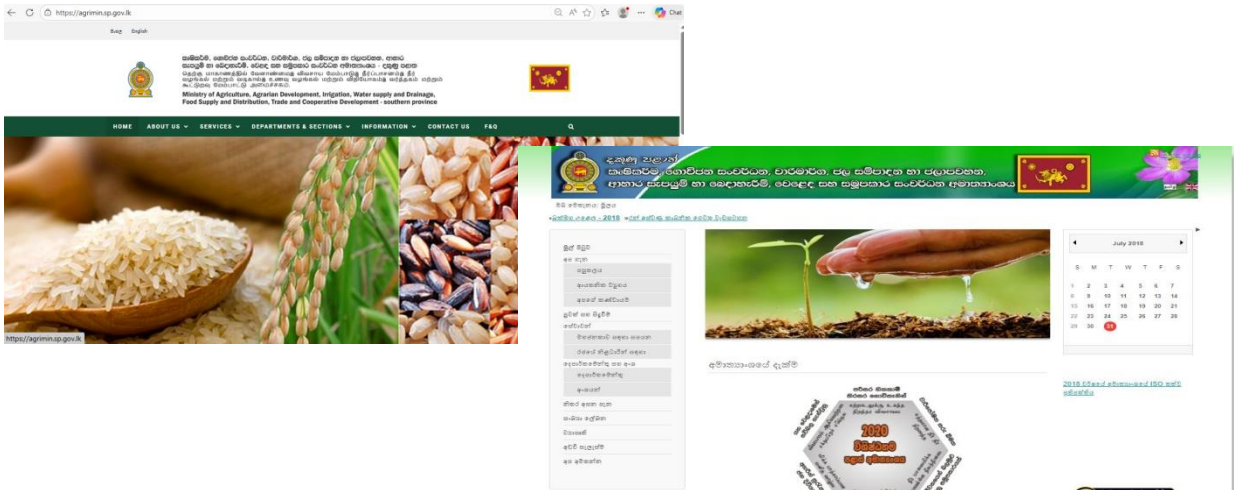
https://agrimin.sp.gov.lk

සිංහල English

Ministry of Agriculture, Agrarian Development, Irrigation, Water supply and Drainage, Food Supply and Distribution, Trade and Cooperative Development - southern province

HOME ABOUT US SERVICES DEPARTMENTS & SECTIONS INFORMATION CONTACT US F&Q

https://agrimin.sp.gov.lk

දකුණු පළාත්
කෘෂිකර්ම, ගොවිජන සංවර්ධන, වාරිමාර්ග, ජල සම්පාදන හා ජලාපවහන, ආහාර සැපයුම් හා බෙදාහැරීම්, වෙළෙඳ සහ සමුපකාර සංවර්ධන අමාත්‍යාංශය

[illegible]

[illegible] - 2018 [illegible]

July 2018

| S | M | T | W | T | F | S |
|---|---|---|---|---|---|---|
| 1 | 2 | 3 | 4 | 5 | 6 | 7 |
| 8 | 9 | 10 | 11 | 12 | 13 | 14 |
| 15 | 16 | 17 | 18 | 19 | 20 | 21 |
| 22 | 23 | 24 | 25 | 26 | 27 | 28 |
| 29 | 30 | 31 | | | | |

අමාත්‍යාංශයේ දැක්ම

2020

2018 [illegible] ISO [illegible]